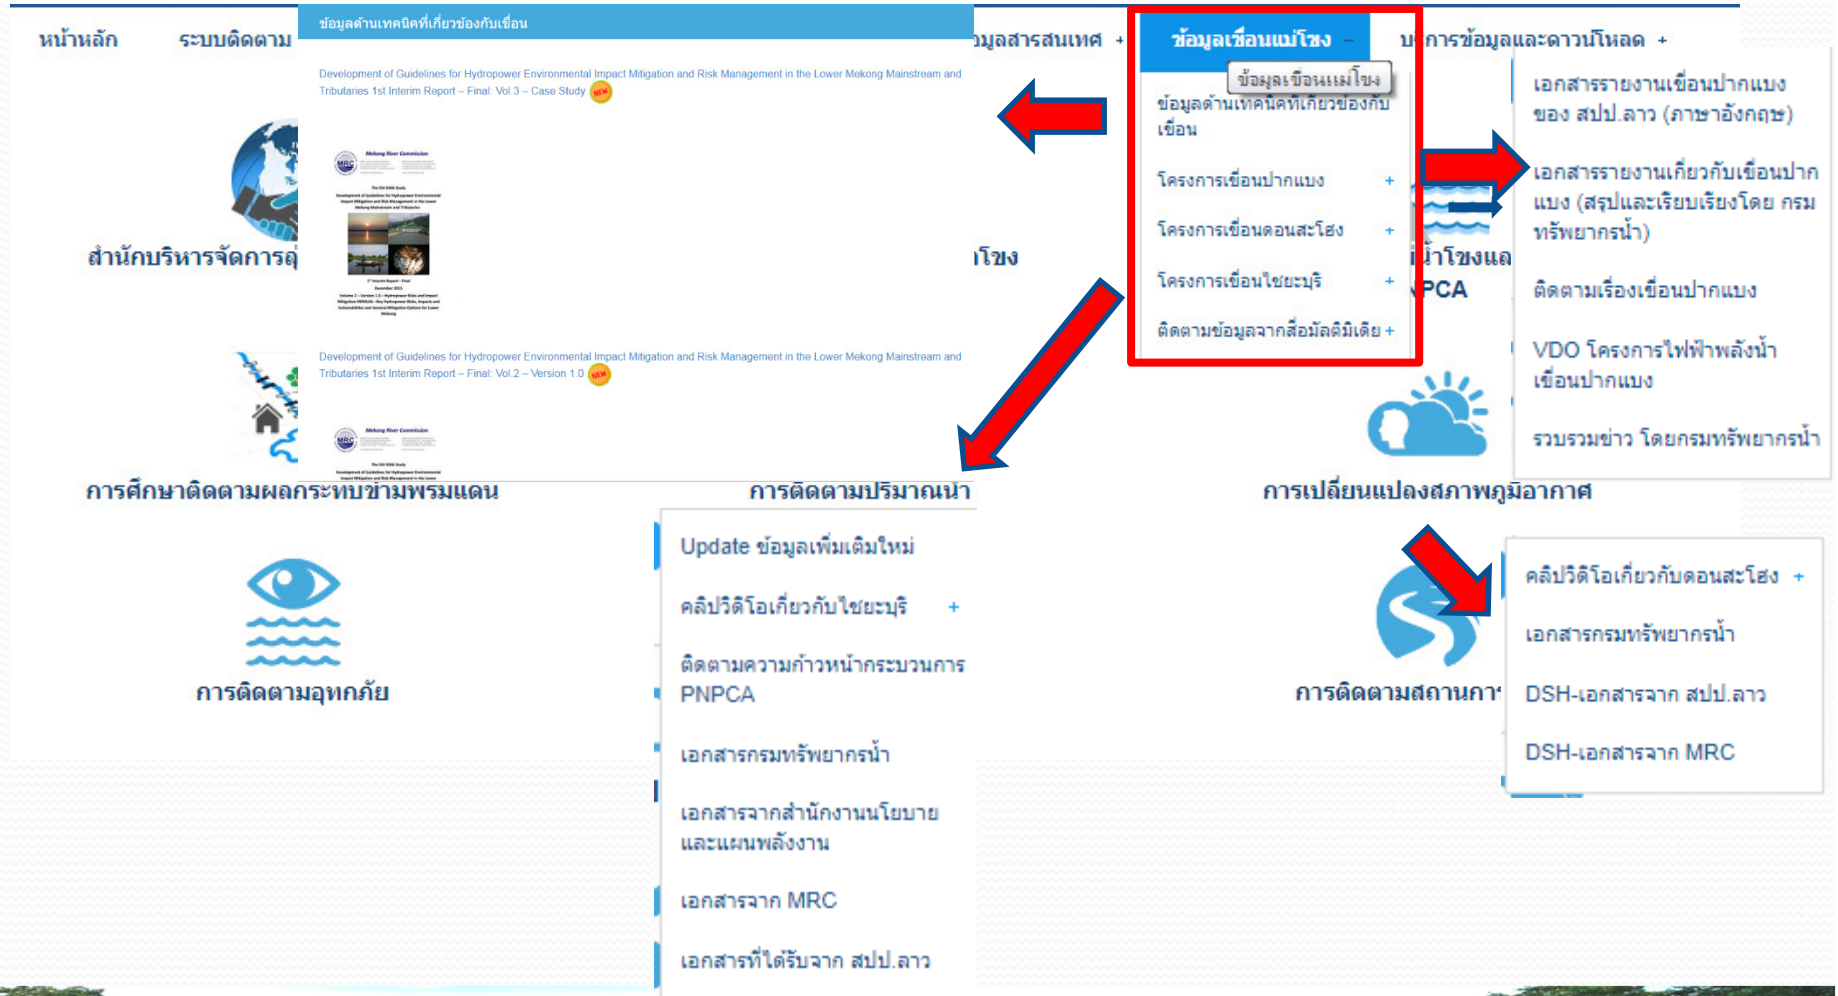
หน้าหลัก ระบบติดตาม มูลสารสนเทศ + ข้อมูลเขื่อนแม่โขง – บ การข้อมูลและดาวน์โหลด +

ข้อมูลด้านเทคนิคที่เกี่ยวข้องกับเขื่อน

Development of Guidelines for Hydropower Environmental Impact Mitigation and Risk Management in the Lower Mekong Mainstream and Tributaries 1st Interim Report – Final: Vol 3 – Case Study NEW

Mekong River Commission

Development of Guidelines for Hydropower Environmental Impact Mitigation and Risk Management in the Lower Mekong Mainstream and Tributaries 1st Interim Report – Final: Vol 2 – Version 1.0 NEW

Mekong River Commission

ข้อมูลเขื่อนแม่โขง

ข้อมูลด้านเทคนิคที่เกี่ยวข้องกับเขื่อน

โครงการเขื่อนปากแบง +

โครงการเขื่อนดอนสะโฮง +

โครงการเขื่อนไซยะบุรี +

ติดตามข้อมูลจากสื่อมัลติมีเดีย +

เอกสารรายงานเขื่อนปากแบง ของ สปป.ลาว (ภาษาอังกฤษ)

เอกสารรายงานเกี่ยวกับเขื่อนปากแบง (สรุปและเรียบเรียงโดย กรมทรัพยากรน้ำ)

ติดตามเรื่องเขื่อนปากแบง

VDO โครงการไฟฟ้าพลังน้ำ เขื่อนปากแบง

รวบรวมข่าว โดยกรมทรัพยากรน้ำ

สำนักบริหารจัดการลุ่ โขง น้ำโขงแล PCA

การศึกษาติดตามผลกระทบข้ามพรมแดน การติดตามปริมาณน้ำ การเปลี่ยนแปลงสภาพภูมิอากาศ

Update ข้อมูลเพิ่มเติมใหม่

คลิปวิดีโอเกี่ยวกับไซยะบุรี +

ติดตามความก้าวหน้ากระบวนการ PNPCA

เอกสารกรมทรัพยากรน้ำ

เอกสารจากสำนักงานนโยบายและแผนพลังงาน

เอกสารจาก MRC

เอกสารที่ได้รับจาก สปป.ลาว

การติดตามอุทกภัย การติดตามสถานกา

คลิปวิดีโอเกี่ยวกับดอนสะโฮง +

เอกสารกรมทรัพยากรน้ำ

DSH-เอกสารจาก สปป.ลาว

DSH-เอกสารจาก MRC